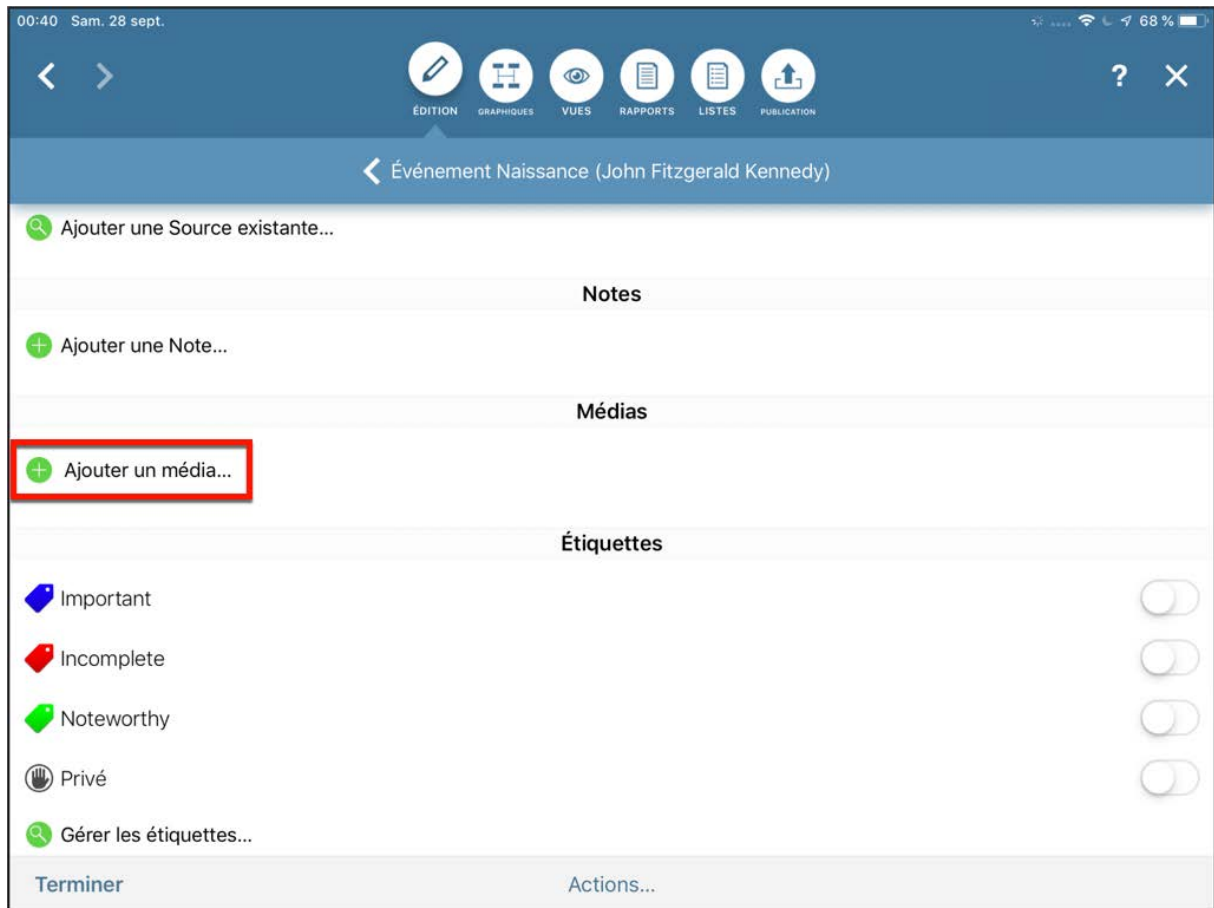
00:40 Sam. 28 sept.

68 %

ÉDITION GRAPHIQUES VUES RAPPORTS LISTES PUBLICATION

?

Événement Naissance (John Fitzgerald Kennedy)

Ajouter une Source existante...

Notes

Ajouter une Note...

Médias

Ajouter un média...

Étiquettes

Important

Incomplete

Noteworthy

Privé

Gérer les étiquettes...

Terminer

Actions...